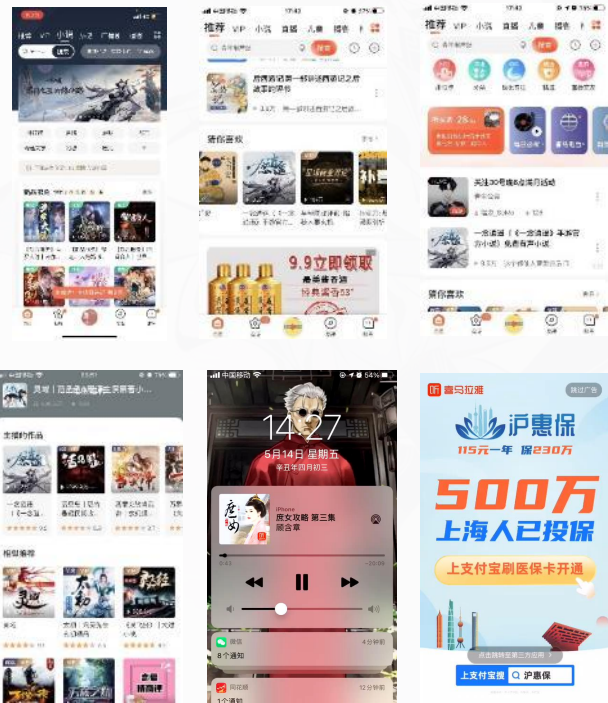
推荐 VIP 小说 儿童 播客

猜你喜欢

9.9立即领取

猜你喜欢

主播的作品

相似推荐

中国移动

14:27

5月14日 星期五

辛丑年四月初三

iPhone

庶女攻略 第三集

顾含章

8个通知

4分钟前

12分钟前

1个通知

喜马拉雅

跳过广告

沪惠保

115元一年 保230万

500万

上海人已投保

上支付宝刷医保卡开通

上支付宝搜 沪惠保